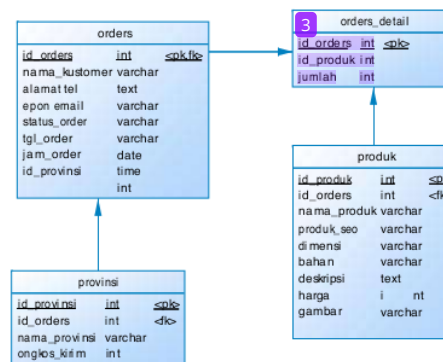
orders

| id_orders | int | <pk,fk> |
|---|---|---|
| nama_kustomer | varchar | |
| alamat tel | text | |
| epon email | varchar | |
| status_order | varchar | |
| tgl_order | varchar | |
| jam_order | date | |
| id_provinsi | time | |
| | int | |

3

orders_detail

| id_orders | int | <pk> |
|---|---|---|
| id_produk | int | |
| jumlah | int | |

produk

| id_produk | int | <p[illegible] |
|---|---|---|
| id_orders | int | <fk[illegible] |
| nama_produk | varchar | |
| produk_seo | varchar | |
| dimensi | varchar | |
| bahan | varchar | |
| deskripsi | text | |
| harga | i nt | |
| gambar | varchar | |

provinsi

| id_provinsi | int | <pk> |
|---|---|---|
| id_orders | int | <fk> |
| nama_provinsi | varchar | |
| onglos_kirim | int | |